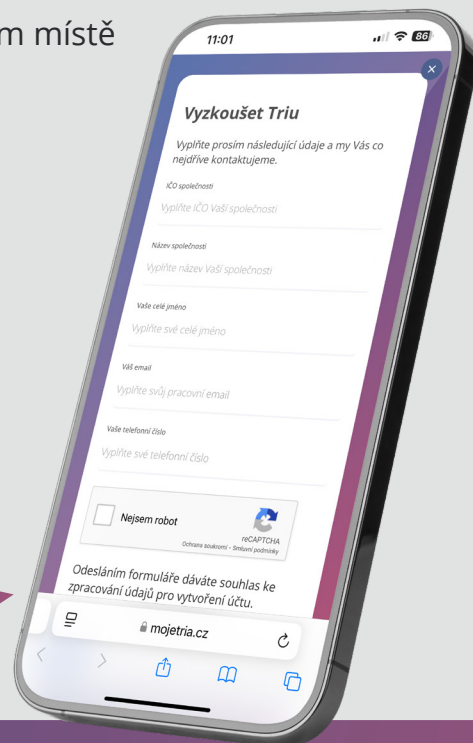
m místě

11:01

86

×

Vyzkoušet Triu

Vyplňte prosím následující údaje a my Vás co nejdříve kontaktujeme.

IČO společnosti

Vyplňte IČO Vaší společnosti

Název společnosti

Vyplňte název Vaší společnosti

Vaše celé jméno

Vyplňte své celé jméno

Váš email

Vyplňte svůj pracovní email

Vaše telefonní číslo

Vyplňte své telefonní číslo

Nejsem robot

reCAPTCHA
Ochrana soukromí - Smluvní podmínky

Odesláním formuláře dáváte souhlas ke zpracování údajů pro vytvoření účtu.

mojetria.cz